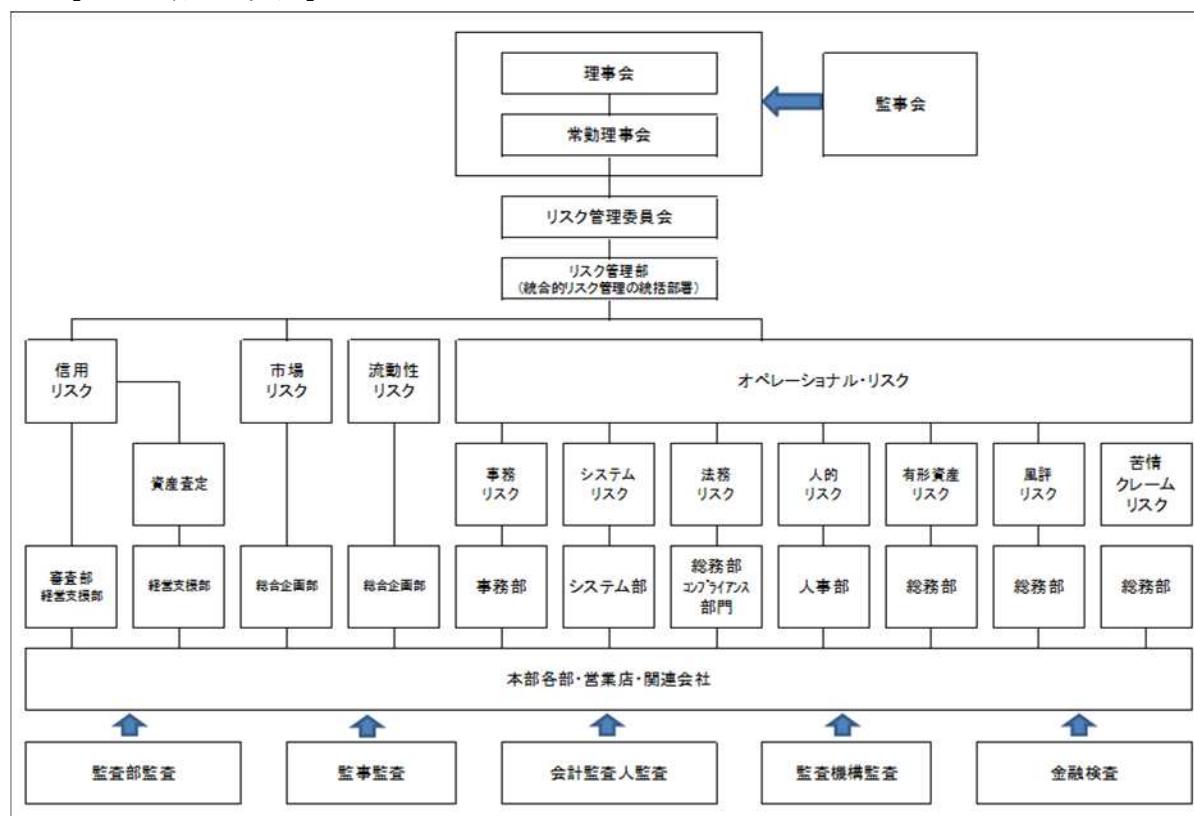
理事会

常勤理事会

監事会

リスク管理委員会

リスク管理部
(統合的リスク管理の統括部署)

信用リスク

市場リスク

流動性リスク

オペレーショナル・リスク

資産査定

事務リスク

システムリスク

法務リスク

人的リスク

有形資産リスク

風評リスク

苦情クレームリスク

審査部
経営支援部

経営支援部

総合企画部

総合企画部

事務部

システム部

総務部
コンプライアンス部門

人事部

総務部

総務部

総務部

本部各部・営業店・関連会社

監査部監査

監事監査

会計監査人監査

監査機構監査

金融検査